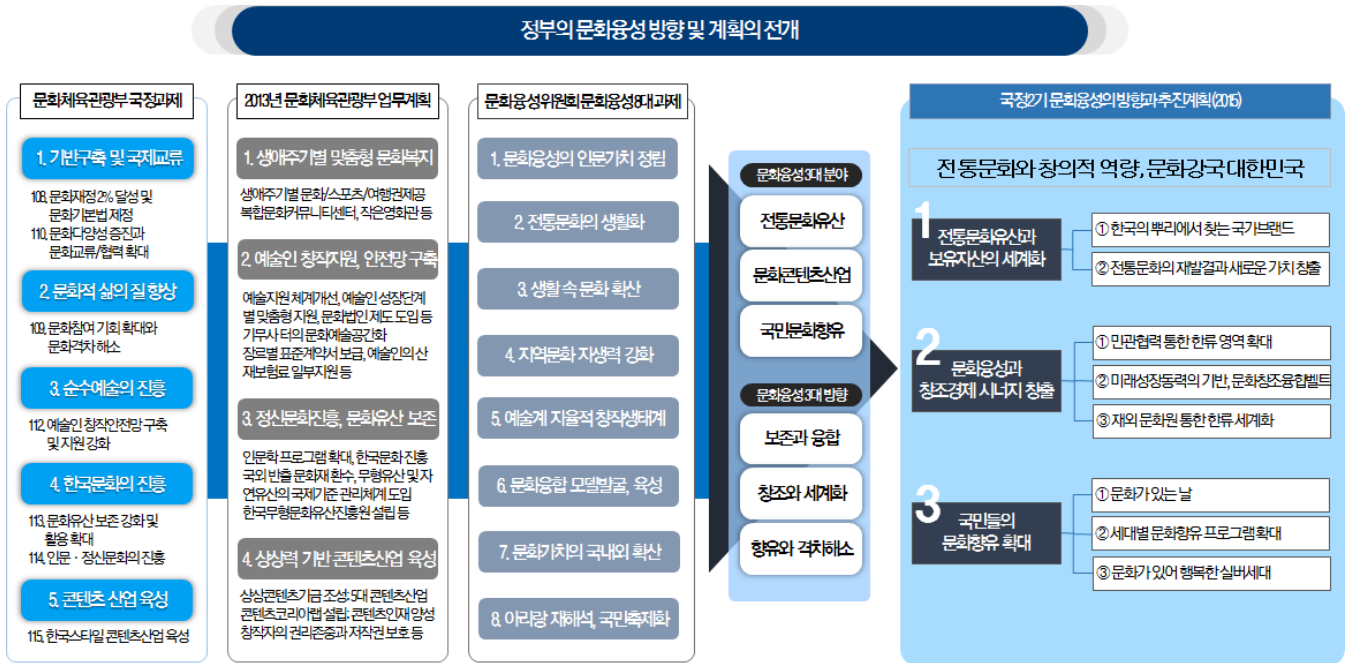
정부의 문화융성 방향 및 계획의 전개

문화체육관광부 국정과제

1. 기반구축 및 국제교류

108. 문화재정 2% 달성 및 문화기본법 제정
110. 문화다양성 증진과 문화교류/협력 확대

2. 문화적 삶의 질 향상

109. 문화참여 기회 확대와 문화격차 해소

3. 순수예술의 진흥

112. 예술인 창작안전망 구축 및 지원강화

4. 한국문화의 진흥

113. 문화유산 보존 강화 및 활용 확대
114. 인문 · 정신문화의 진흥

5. 콘텐츠 산업 육성

115. 한국스타일 콘텐츠산업 육성

2013년 문화체육관광부 업무계획

1. 생애주기별 맞춤형 문화복지

생애주기별 문화/스포츠/여행권제공 복합문화커뮤니티센터, 작은영화관 등

2. 예술인 창작지원, 안전망 구축

예술지원 체계개선, 예술인 성장단계별 맞춤형 지원, 문화법인 제도 도입 등 기무사 터의 문화예술공간화 장르별 표준계약서 보급, 예술인의 산재보험료 일부지원 등

3. 정신문화진흥, 문화유산 보존

인문학 프로그램 확대, 한국문화 진흥 국외 반출 문화재 환수, 무형유산 및 자연유산의 국제기준 관리체계 도입 한국무형문화유산진흥원 설립 등

4. 상상력 기반 콘텐츠산업 육성

상상콘텐츠기금 조성, 5대 콘텐츠산업 콘텐츠코리아랩 설립, 콘텐츠인재 양성 창작자의 권리존중과 저작권 보호 등

문화융성위원회 문화융성8대과제

1. 문화융성의 인문가치 정립

2. 전통문화의 생활화

3. 생활 속 문화 확산

4. 지역문화 자생력 강화

5. 예술계 자율적 창작생태계

6. 문화융합 모델발굴, 육성

7. 문화가치의 국내외 확산

8. 아리랑 재해석, 국민축제화

문화융성3대 분야

전통문화유산

문화콘텐츠산업

국민문화향유

문화융성3대 방향

보존과 융합

창조와 세계화

향유와 격차해소

국정2기 문화융성의방향과추진계획(2015)

전통문화와 창의적 역량, 문화강국 대한민국

1 전통문화유산과 보유자산의 세계화

① 한국의 뿌리에서 찾는 국가브랜드

② 전통문화의 재발굴과 새로운 가치 창출

2 문화융성과 창조경제 시너지 창출

① 민관협력 통한 한류 영역 확대

② 미래성장동력의 기반, 문화창조융합벨트

③ 재외 문화원 통한 한류 세계화

3 국민들의 문화향유 확대

① 문화가 있는 날

② 세대별 문화향유 프로그램확대

③ 문화가 있어 행복한 실버세대